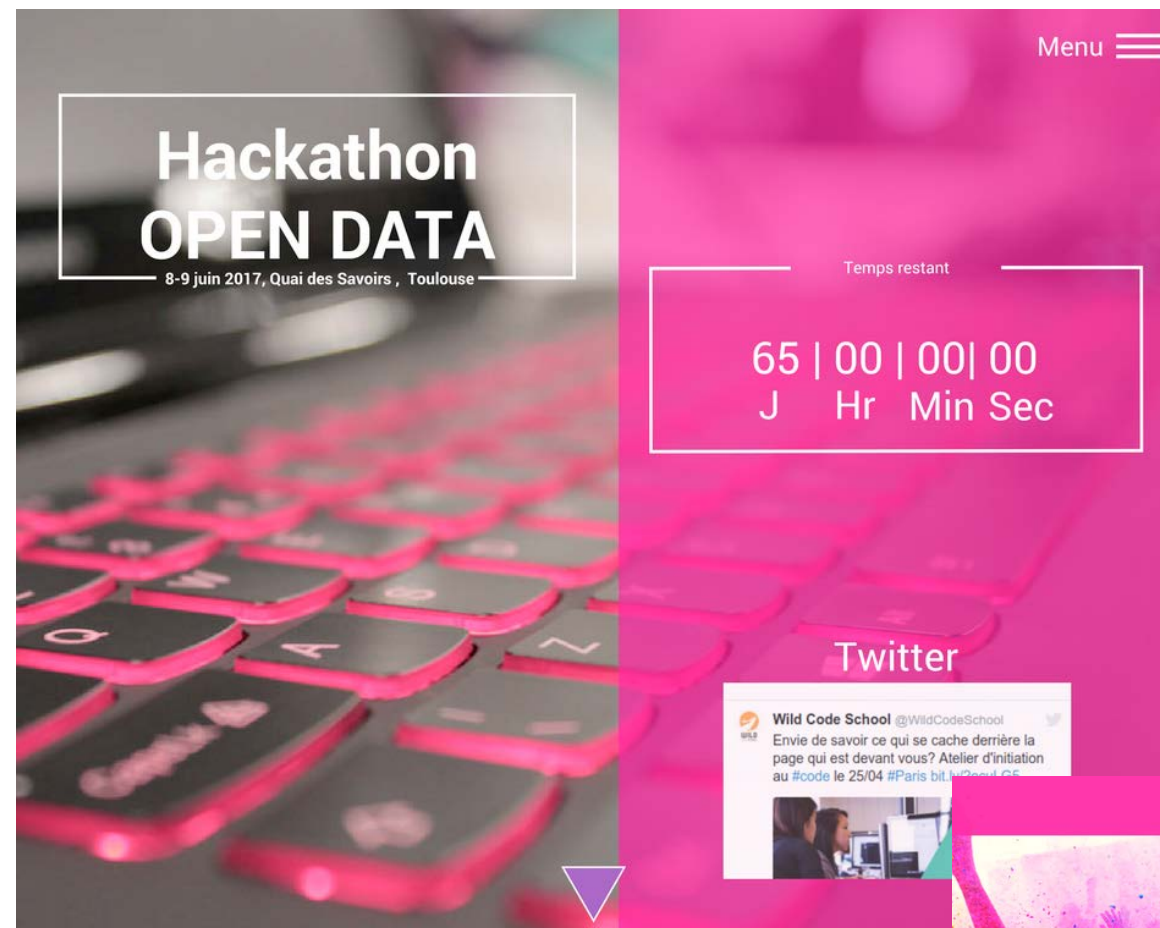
Menu

Hackathon
OPEN DATA
8-9 juin 2017, Quai des Savoirs , Toulouse

Temps restant

65 | 00 | 00| 00
J Hr Min Sec

Twitter

Wild Code School @WildCodeSchool
Envie de savoir ce qui se cache derrière la page qui est devant vous? Atelier d'initiation au #code le 25/04 #Paris bit.ly/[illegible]